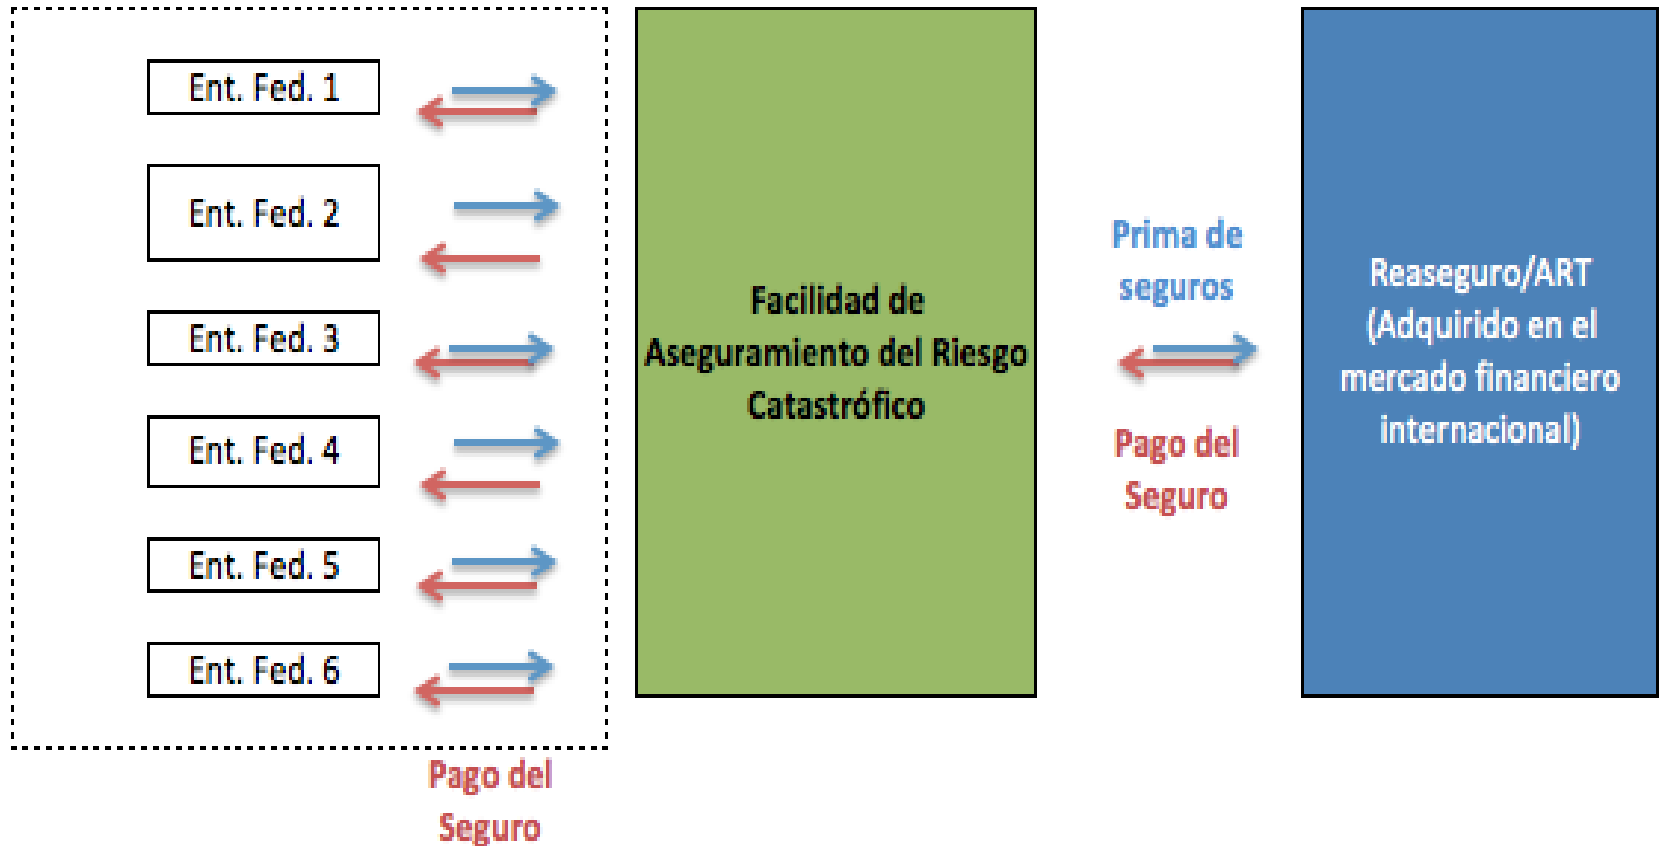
Ent. Fed. 1

Ent. Fed. 2

Ent. Fed. 3

Ent. Fed. 4

Ent. Fed. 5

Ent. Fed. 6

Pago del Seguro

Facilidad de Aseguramiento del Riesgo Catastrófico

Prima de seguros

Pago del Seguro

Reaseguro/ART (Adquirido en el mercado financiero internacional)